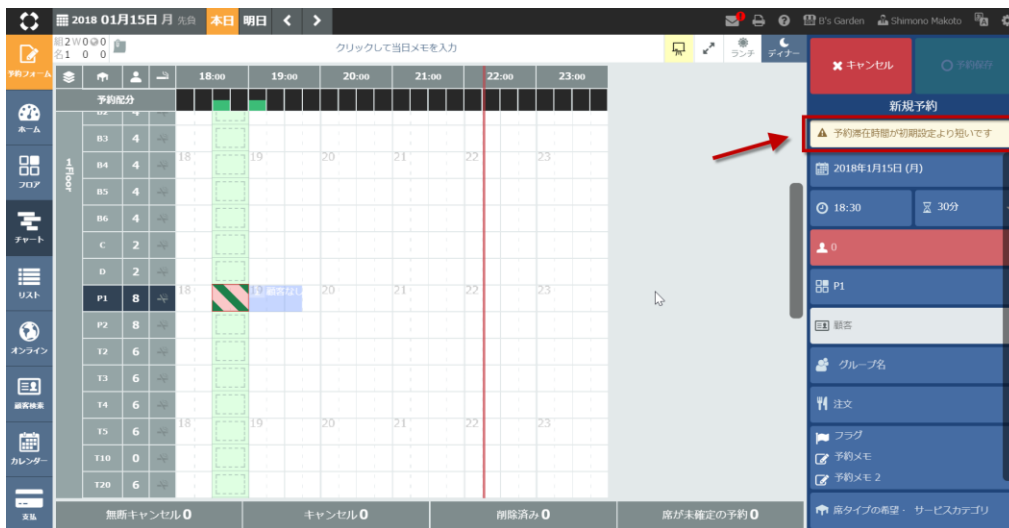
2018 01月15日 月 先負 本日 明日 < >

B's Garden Shimono Makoto

組2 W0 0
名1 0 0

クリックして当日メモを入力

ランチ ディナー

予約フォーム

ホーム

フロア

チャート

リスト

オンライン

顧客検索

カレンダー

支払

18:00 19:00 20:00 21:00 22:00 23:00

予約配分

1 Floor

| | | |
|---|---|---|
| B2 | 4 | |
| B3 | 4 | |
| B4 | 4 | |
| B5 | 4 | |
| B6 | 4 | |
| C | 2 | |
| D | 2 | |
| P1 | 8 | |
| P2 | 8 | |
| T2 | 6 | |
| T3 | 6 | |
| T4 | 6 | |
| T5 | 6 | |
| T10 | 0 | |
| T20 | 6 | |

18 19 20 21 22 23

18 顧客なし 20 21 22 23

18 19 20 21 22 23

無断キャンセル0 キャンセル0 削除済み0 席が未確定の予約0

キャンセル 予約保存

新規予約

予約席在時間が初期設定より短いです

2018年1月15日 (月)

18:30 30分

0

P1

顧客

グループ名

注文

フラグ

予約メモ

予約メモ 2

席タイプの希望・ サービスカテゴリ